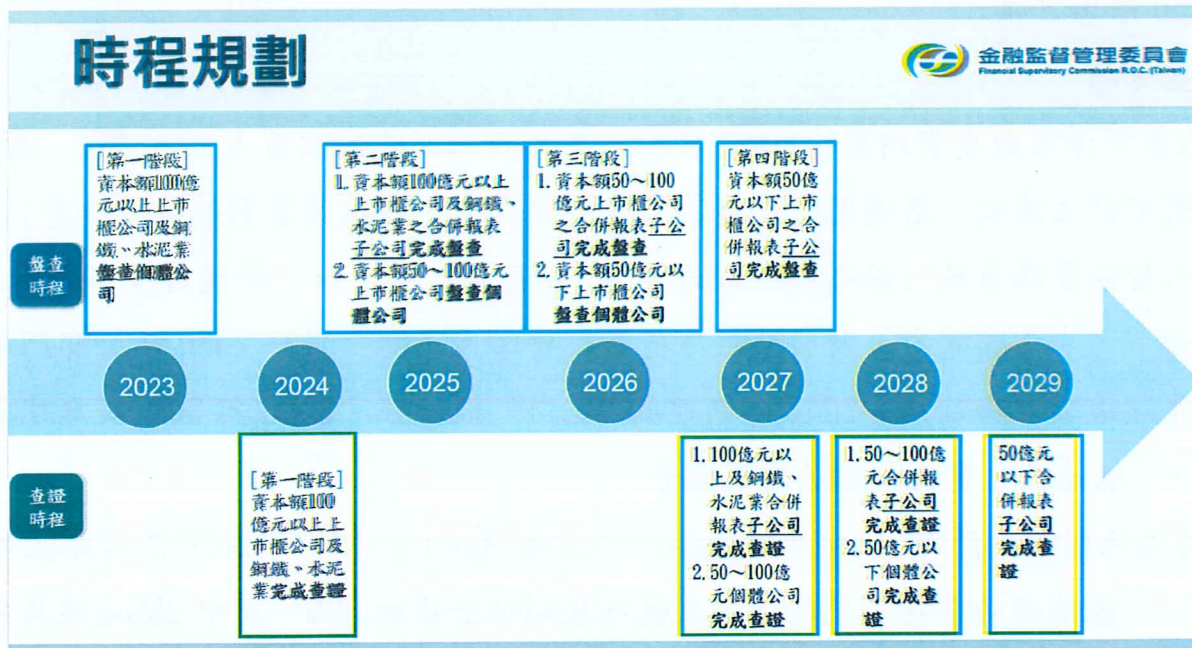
時程規劃

金融監督管理委員會
Financial Supervisory Commission R.O.C. (Taiwan)

盤查時程

[第一階段]
資本額100億元以上上市櫃公司及鋼鐵、水泥業盤查個體公司

[第二階段]
1. 資本額100億元以上上市櫃公司及鋼鐵、水泥業之合併報表子公司完成盤查
2. 資本額50～100億元上市櫃公司盤查個體公司

[第三階段]
1. 資本額50～100億元上市櫃公司之合併報表子公司完成盤查
2. 資本額50億元以下上市櫃公司盤查個體公司

[第四階段]
資本額50億元以下上市櫃公司之合併報表子公司完成盤查

2023
2024
2025
2026
2027
2028
2029

查證時程

[第一階段]
資本額100億元以上上市櫃公司及鋼鐵、水泥業完成查證

1. 100億元以上及鋼鐵、水泥業合併報表子公司完成查證
2. 50～100億元個體公司完成查證

1. 50～100億元合併報表子公司完成查證
2. 50億元以下個體公司完成查證

50億元以下合併報表子公司完成查證